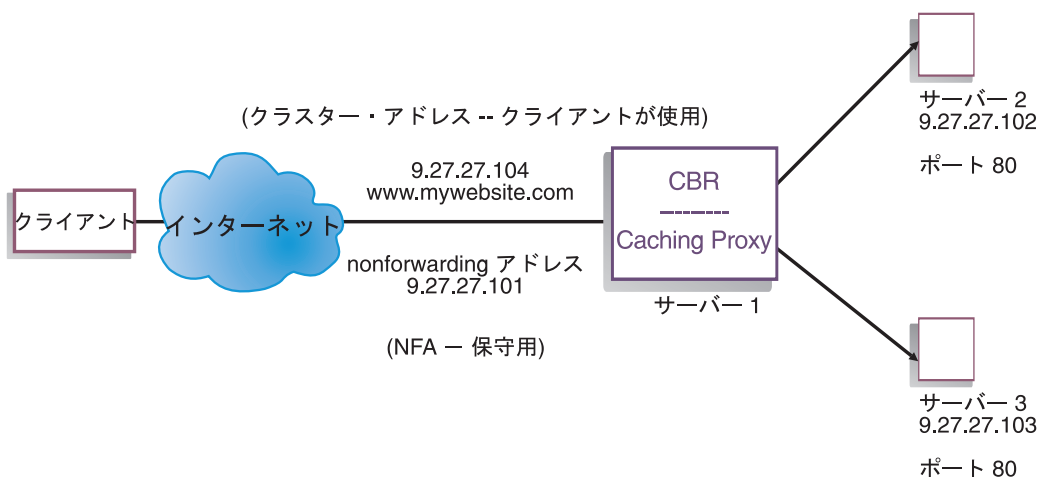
(クラスター・アドレス -- クライアントが使用)

9.27.27.104
www.mywebsite.com

クライアント

インターネット

nonforwarding アドレス
9.27.27.101

(NFA ー 保守用)

CBR
--------
Caching Proxy

サーバー 1

サーバー 2
9.27.27.102

ポート 80

サーバー 3
9.27.27.103

ポート 80